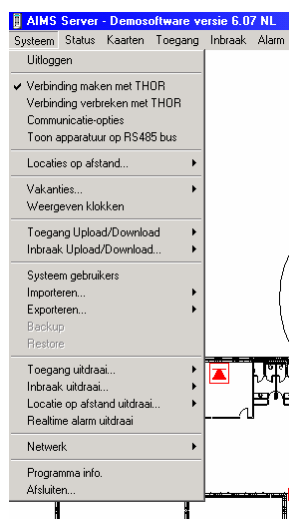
AIMS Server - Demosoftware versie 6.07 NL

Systeem Status Kaarten Toegang Inbraak Alarm

Uitloggen

✔ Verbinding maken met THOR
Verbinding verbreken met THOR
Communicatie-opties
Toon apparatuur op RS485 bus

Locaties op afstand...

Vakanties...
Weergeven klokken

Toegang Upload/Download
Inbraak Upload/Download...

Systeem gebruikers
Importeren...
Exporteren...
Backup
Restore

Toegang uitdraai...
Inbraak uitdraai...
Locatie op afstand uitdraai...
Realtime alarm uitdraai

Netwerk

Programma info.
Afsluiten...